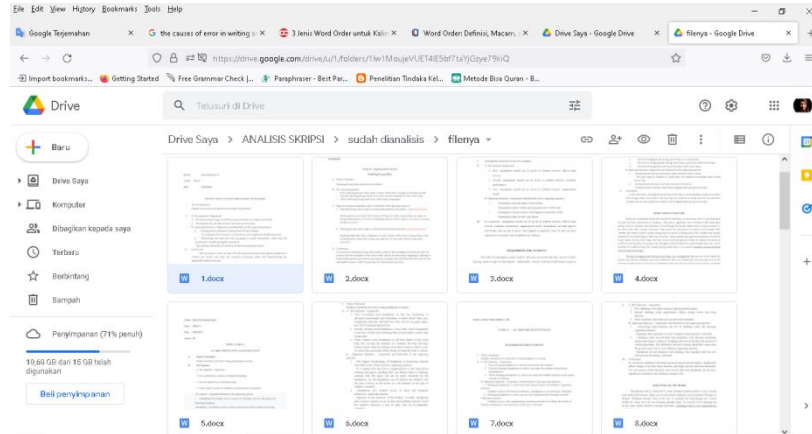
File Edit View History Bookmarks Tools Help

Google Terjemahan × | the causes of error in writing × | 3 Jenis Word Order untuk Kali × | Word Order: Definisi, Macam, × | Drive Saya - Google Drive × | filenya - Google Drive ×

https://drive.google.com/drive/u/1/folders/1lw1MoujeVUET4lE5bf7taYjGzye79kiQ

Import bookmarks... Getting Started Free Grammar Check |... Paraphraser - Best Par... Penelitian Tindaka Kel... Metode Bisa Quran - B...

Drive

Telusuri di Drive

Baru

Drive Saya

Komputer

Dibagikan kepada saya

Terbaru

Berbintang

Sampah

Penyimpanan (71% penuh)

10,66 GB dari 15 GB telah digunakan

Beli penyimpanan

Drive Saya > ANALISIS SKRIPSI > sudah dianalisis > filenya

1.docx

2.docx

3.docx

4.docx

5.docx

6.docx

7.docx

8.docx